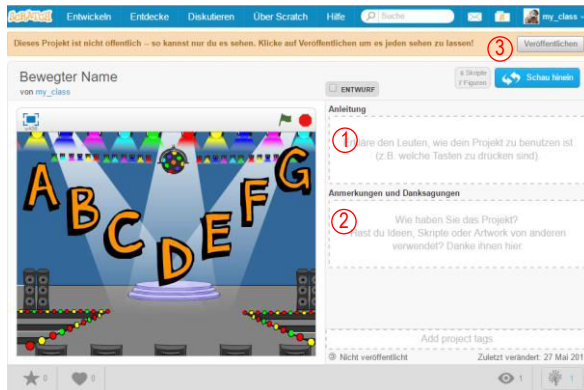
SCRATCH Entwickeln Entdecke Diskutieren Über Scratch Hilfe Suche my_class

Dieses Projekt ist nicht öffentlich – so kannst nur du es sehen. Klicke auf Veröffentlichen um es jeden sehen zu lassen!

③ Veröffentlichen

Bewegter Name

von my_class

ENTWURF

6 Skripte 7 Figuren

Schau hinein

v461

A B C D E F G

Anleitung

① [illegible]äre den Leuten, wie dein Projekt zu benutzen ist (z.B. welche Tasten zu drücken sind).

Anmerkungen und Danksagungen

② Wie haben Sie das Projekt? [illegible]ast du Ideen, Skripte oder Artwork von anderen verwendet? Danke ihnen hier.

Add project tags

Nicht veröffentlicht

Zuletzt verändert: 27 Mai 201

0 0 1 1